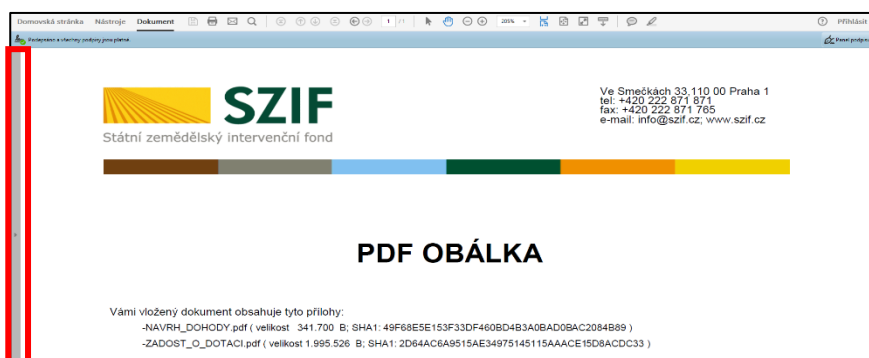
Domovská stránka Nástroje Dokument

1 /1

205%

Přihlásit

Podepsáno a všechny podpisy jsou platné.

Panel podpisů

SZIF
Státní zemědělský intervenční fond

Ve Smečkách 33,110 00 Praha 1
tel: +420 222 871 871
fax: +420 222 871 765
e-mail: info@szif.cz; www.szif.cz

PDF OBÁLKA

Vámi vložený dokument obsahuje tyto přílohy:
-NAVRH_DOHODY.pdf ( velikost 341.700 B; SHA1: 49F68E5E153F33DF460BD4B3A0BAD0BAC2084B89 )
-ZADOST_O_DOTACI.pdf ( velikost 1.995.526 B; SHA1: 2D64AC6A9515AE34975145115AAACE15D8ACDC33 )